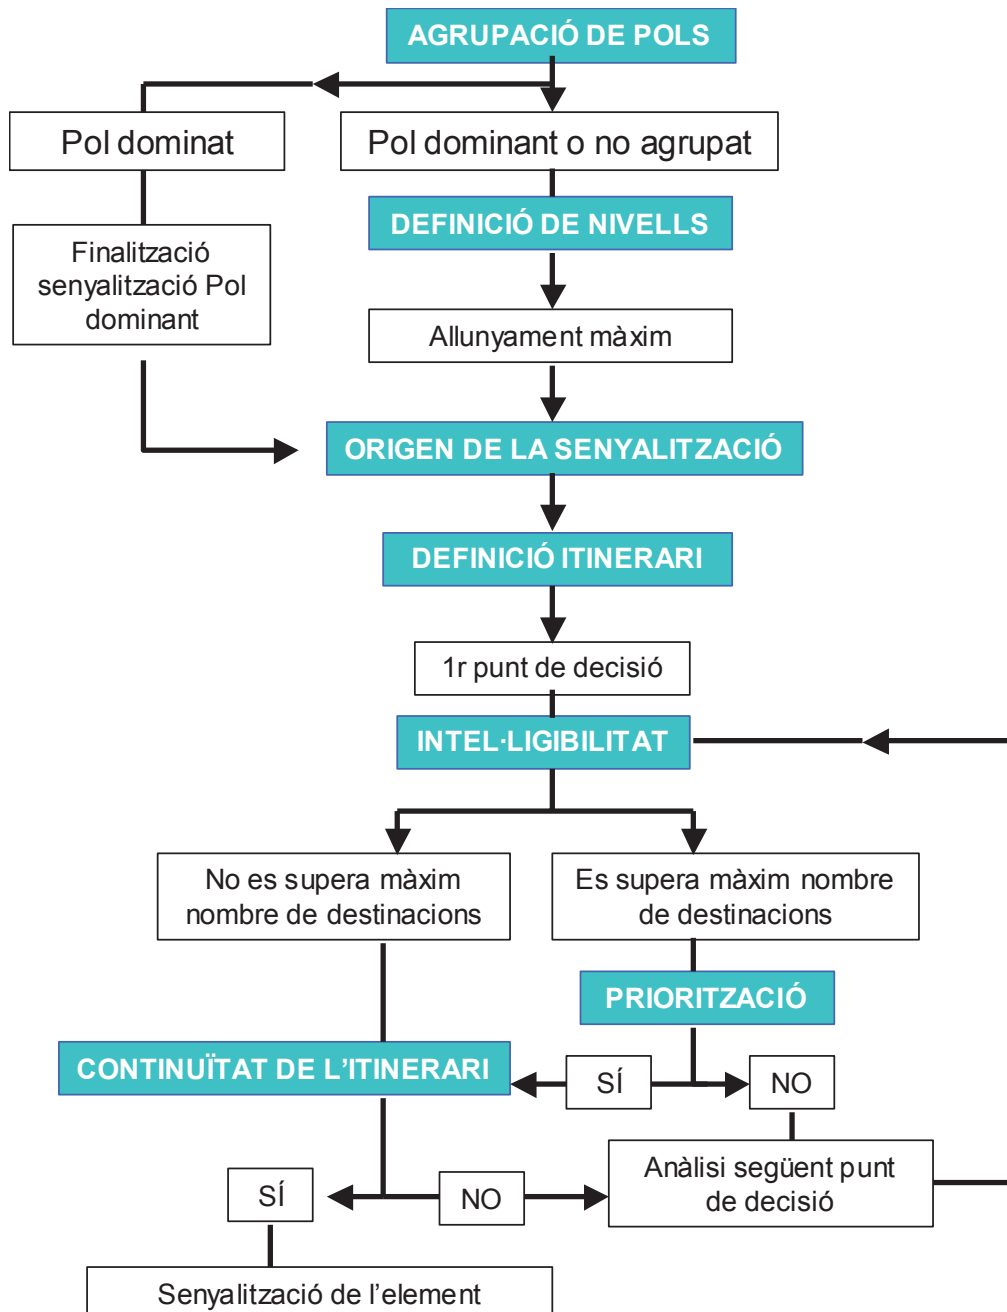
AGRUPACIÓ DE POLS

Pol dominat

Pol dominant o no agrupat

Finalització senyalització Pol dominant

DEFINICIÓ DE NIVELLS

Allunyament màxim

ORIGEN DE LA SENYALITZACIÓ

DEFINICIÓ ITINERARI

1r punt de decisió

INTEL·LIGIBILITAT

No es supera màxim nombre de destinacions

Es supera màxim nombre de destinacions

PRIORITZACIÓ

CONTINUÏTAT DE L'ITINERARI

SÍ

NO

Anàlisi següent punt de decisió

SÍ

NO

Senyalització de l'element